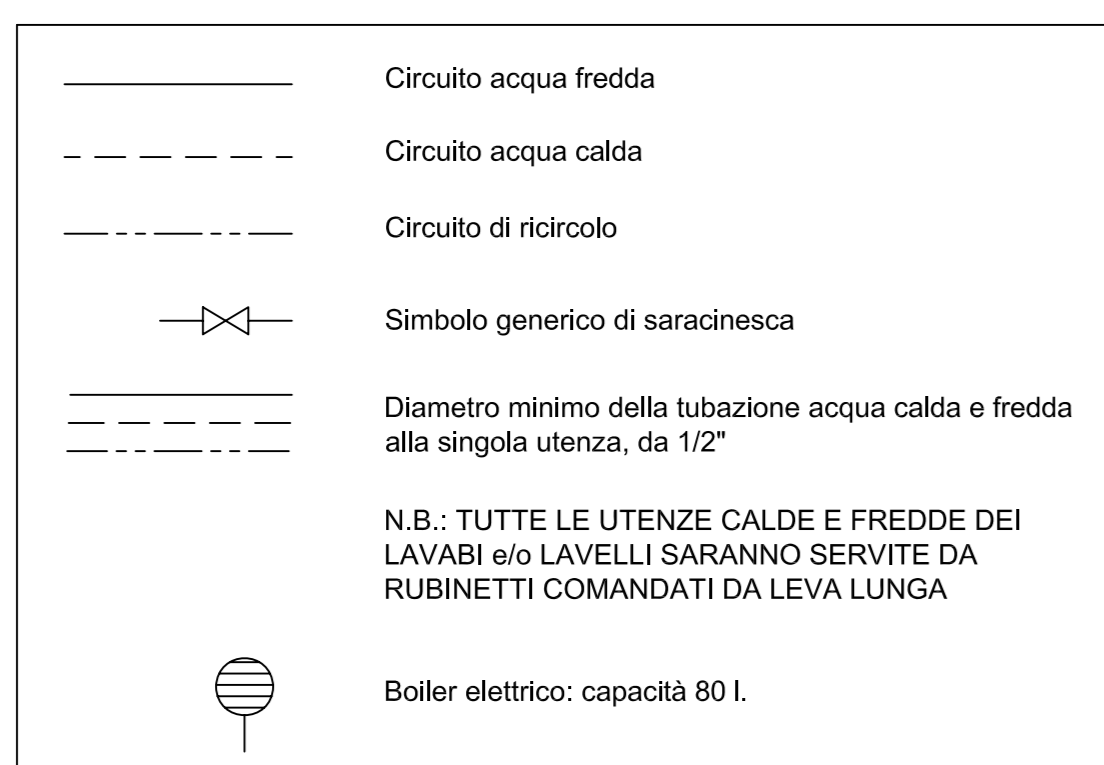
Circuito acqua fredda

Circuito acqua calda

Circuito di ricircolo

Simbolo generico di saracinesca

Diametro minimo della tubazione acqua calda e fredda alla singola utenza, da 1/2"

N.B.: TUTTE LE UTENZE CALDE E FREDDE DEI LAVABI e/o LAVELLI SARANNO SERVITE DA RUBINETTI COMANDATI DA LEVA LUNGA

Boiler elettrico: capacità 80 l.